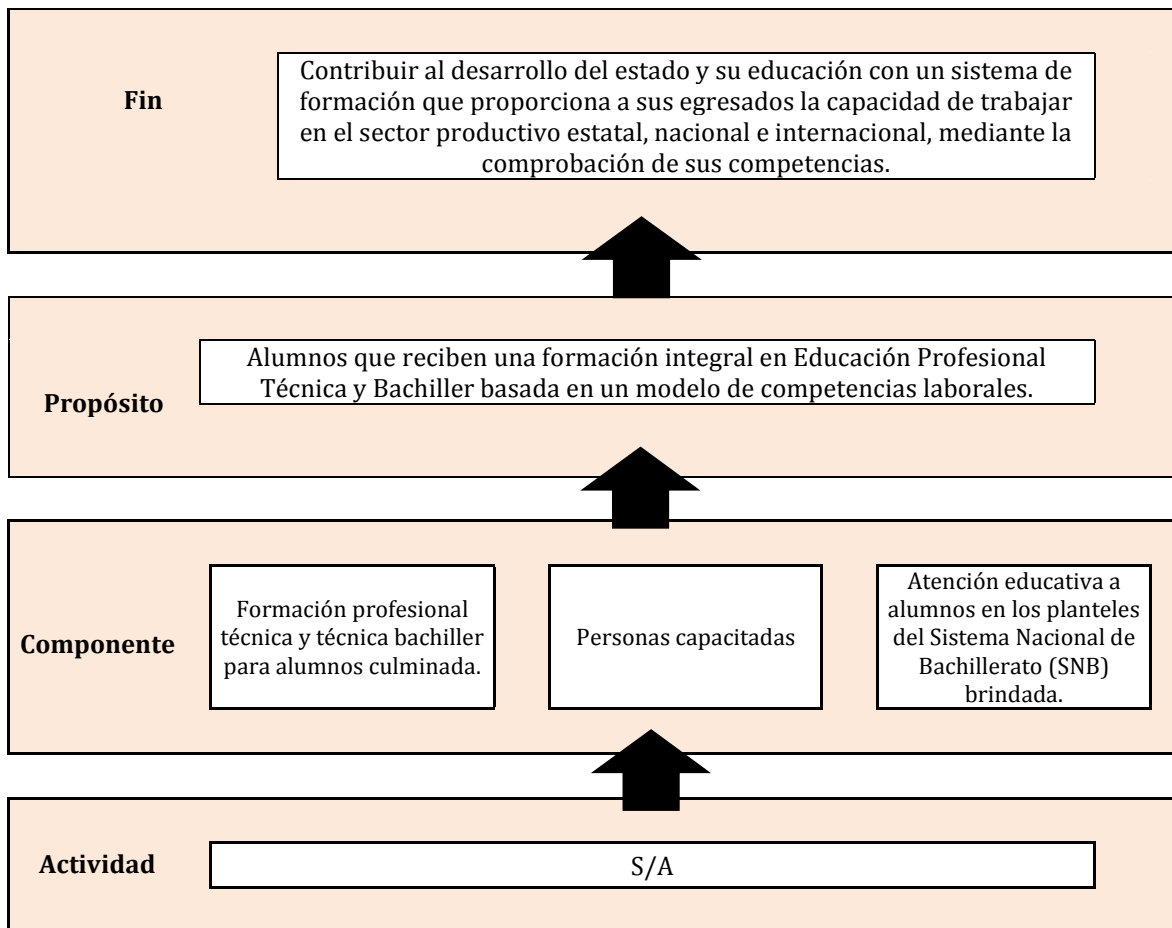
Fin

Contribuir al desarrollo del estado y su educación con un sistema de formación que proporciona a sus egresados la capacidad de trabajar en el sector productivo estatal, nacional e internacional, mediante la comprobación de sus competencias.

Propósito

Alumnos que reciben una formación integral en Educación Profesional Técnica y Bachiller basada en un modelo de competencias laborales.

Componente

Formación profesional técnica y técnica bachiller para alumnos culminada.

Personas capacitadas

Atención educativa a alumnos en los planteles del Sistema Nacional de Bachillerato (SNB) brindada.

Actividad

S/A